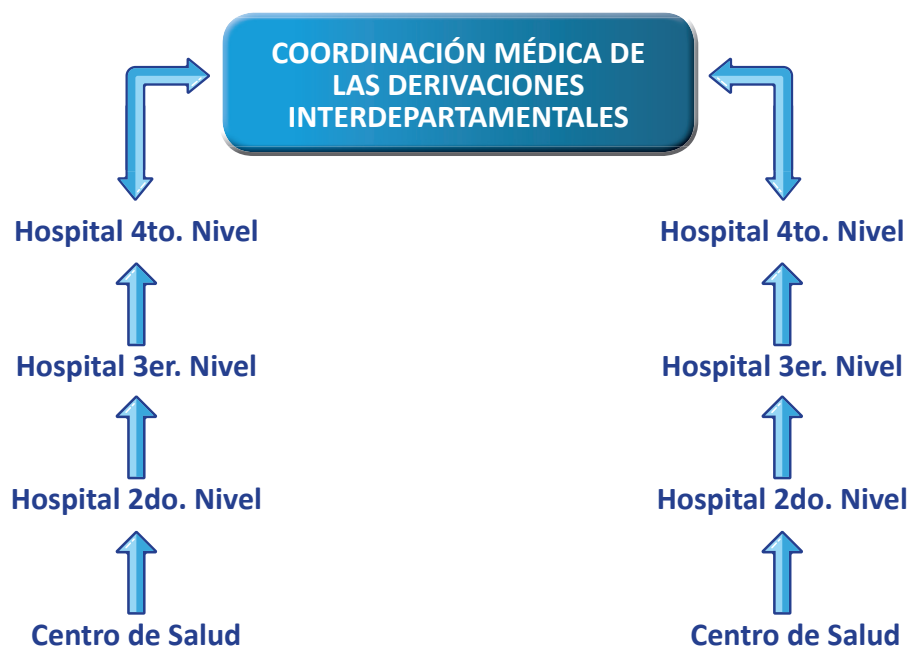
COORDINACIÓN MÉDICA DE LAS DERIVACIONES INTERDEPARTAMENTALES

Hospital 4to. Nivel

Hospital 3er. Nivel

Hospital 2do. Nivel

Centro de Salud

Hospital 4to. Nivel

Hospital 3er. Nivel

Hospital 2do. Nivel

Centro de Salud